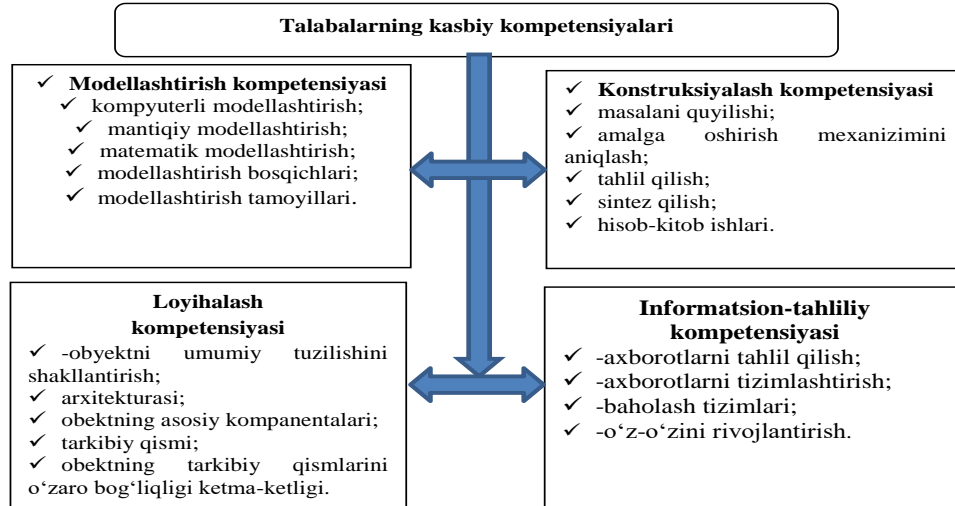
Talabalarning kasbiy kompetensiyalari

✓ Modellashtirish kompetensiyasi
✓ kompyuterli modellashtirish;
✓ mantiqiy modellashtirish;
✓ matematik modellashtirish;
✓ modellashtirish bosqichlari;
✓ modellashtirish tamoyillari.

✓ Konstruksiyalash kompetensiyasi
✓ masalani quyilishi;
✓ amalga oshirish mexanizimini aniqlash;
✓ tahlil qilish;
✓ sintez qilish;
✓ hisob-kitob ishlari.

Loyihalash kompetensiyasi
✓ -obyektni umumiy tuzilishini shakllantirish;
✓ arxitekturasi;
✓ obektning asosiy kompanentalari;
✓ tarkibiy qismi;
✓ obektning tarkibiy qismlarini o‘zaro bog‘liqligi ketma-ketligi.

Informatsion-tahliliy kompetensiyasi
✓ -axborotlarni tahlil qilish;
✓ -axborotlarni tizimlashtirish;
✓ -baholash tizimlari;
✓ -o‘z-o‘zini rivojlantirish.